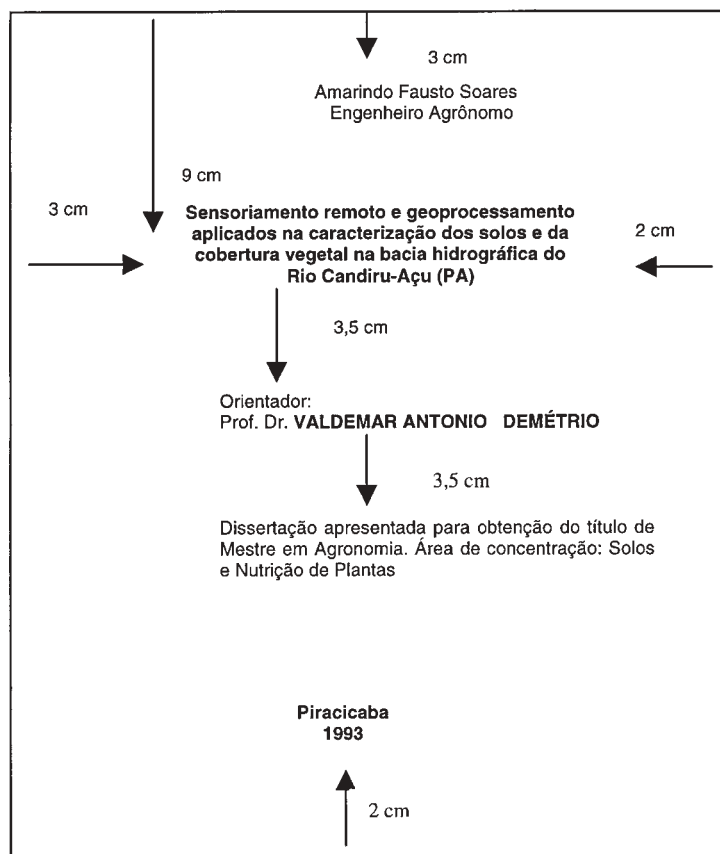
3 cm

Amarindo Fausto Soares
Engenheiro Agrônomo

9 cm

3 cm

Sensoriamento remoto e geoprocessamento aplicados na caracterização dos solos e da cobertura vegetal na bacia hidrográfica do Rio Candiru-Açu (PA)

2 cm

3,5 cm

Orientador:
Prof. Dr. VALDEMAR ANTONIO DEMÉTRIO

3,5 cm

Dissertação apresentada para obtenção do título de Mestre em Agronomia. Área de concentração: Solos e Nutrição de Plantas

Piracicaba
1993

2 cm